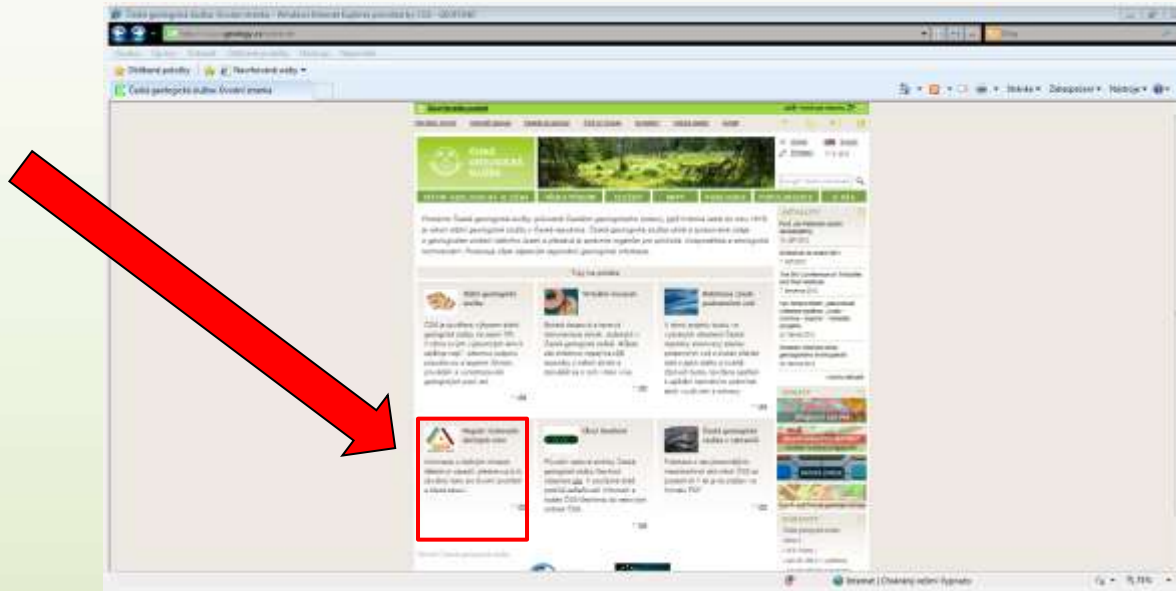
Česká geologická služba: Úvodní stránka - Windows Internet Explorer

Oblíbené položky | Navrhované weby

Česká geologická služba: Úvodní stránka

Stránka ▾ Zabezpečení ▾ Nástroje ▾

ČESKÁ GEOLOGICKÁ SLUŽBA

MAPY

Tipy na aplikace

Státní geologická služba

Virtuální muzeum

Regulér Vzdorování geologie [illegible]

Obal databáze

Česká geologická služba v zahraničí

Internet | Chráněný režim: Vypnuto

75%